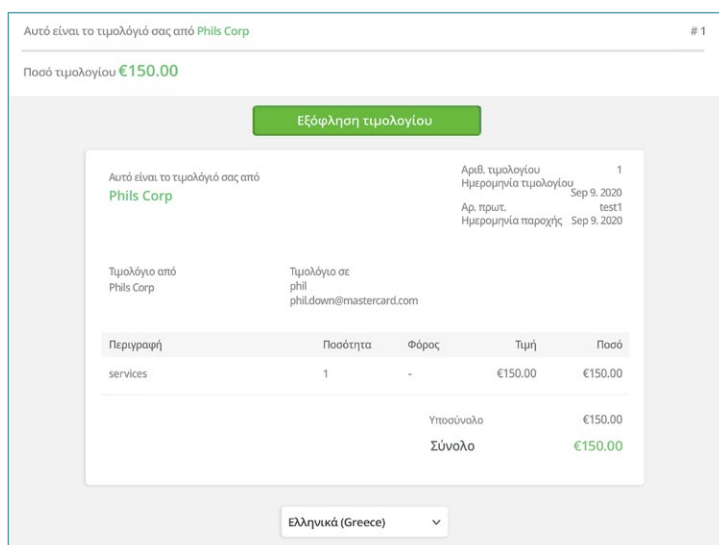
Αυτό είναι το τιμολόγιό σας από Phils Corp

#1

Ποσό τιμολογίου €150.00

Εξόφληση τιμολογίου

Αυτό είναι το τιμολόγιό σας από
Phils Corp

Αριθ. τιμολογίου 1
Ημερομηνία τιμολογίου Sep 9. 2020
Αρ. πρωτ. test1
Ημερομηνία παροχής Sep 9. 2020

Τιμολόγιο από
Phils Corp

Τιμολόγιο σε
phil
phil.down@mastercard.com

| Περιγραφή | Ποσότητα | Φόρος | Τιμή | Ποσό |
|---|---|---|---|---|
| services | 1 | - | €150.00 | €150.00 |

Υποσύνολο €150.00
Σύνολο €150.00

Ελληνικά (Greece)